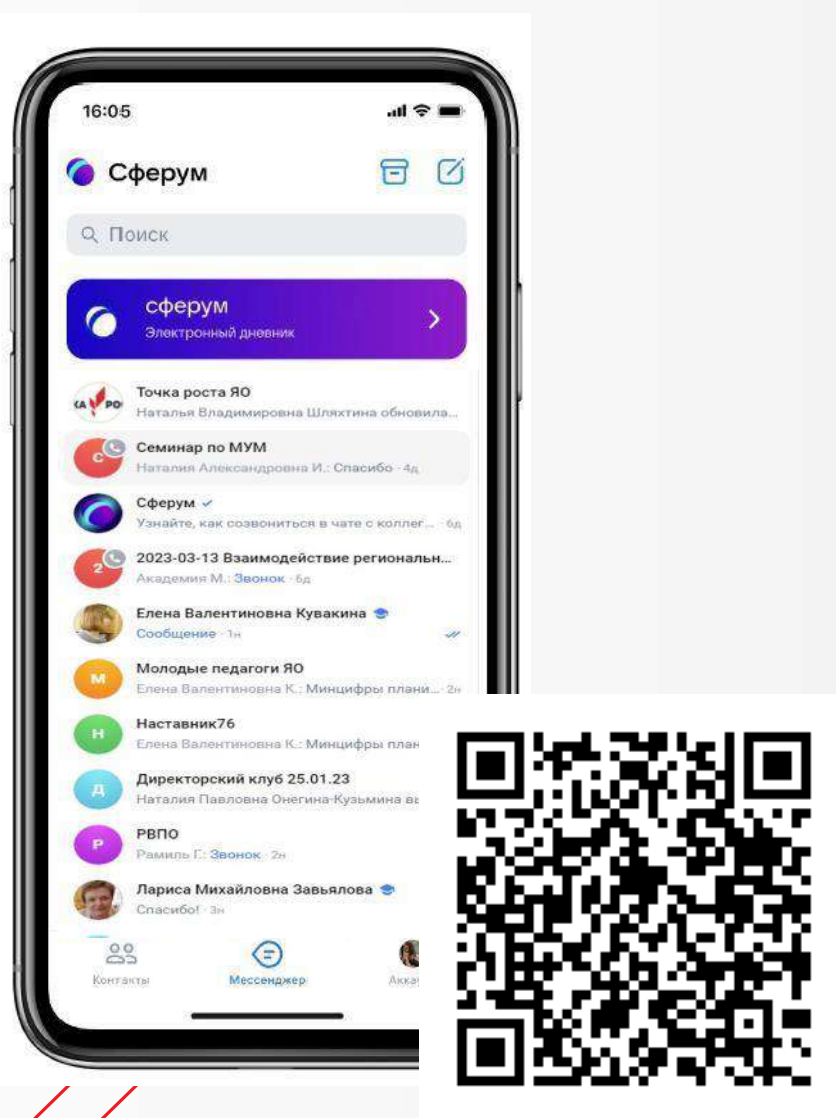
16:05

Сферум

Поиск

сферум
Электронный дневник

Точка роста ЯО
Наталья Владимировна Шляхтина обновила...

Семинар по МУМ
Наталия Александровна И.: Спасибо · 4д

Сферум
Узнайте, как созвониться в чате с коллег... · 6д

2023-03-13 Взаимодействие региональн...
Академия М.: Звонок · 6д

Елена Валентиновна Кувакина
Сообщение · 1н

Молодые педагоги ЯО
Елена Валентиновна К.: Минцифры плани... · 2н

Наставник76
Елена Валентиновна К.: Минцифры план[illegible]

Директорский клуб 25.01.23
Наталия Павловна Онегина-Кузьмина в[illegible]

РВПО
Рамиль Г.: Звонок · 2н

Лариса Михайловна Завьялова
Спасибо! · 3н

Контакты
Мессенджер
Акка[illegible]